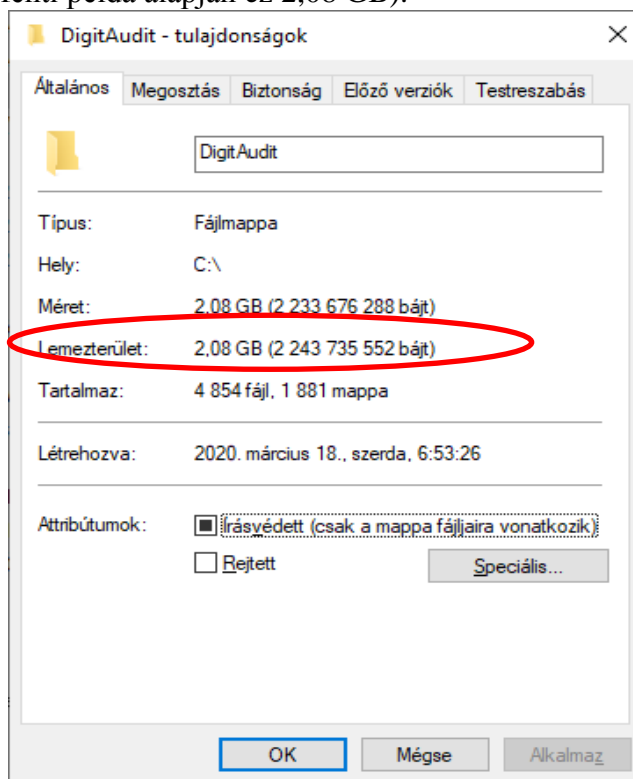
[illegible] példa alapján ez 2,08 GB).

DigitAudit - tulajdonságok

×

Általános | Megosztás | Biztonság | Előző verziók | Testreszabás

DigitAudit

Típus: Fájlmappa

Hely: C:\

Méret: 2,08 GB (2 233 676 288 bájt)

Lemezterület: 2,08 GB (2 243 735 552 bájt)

Tartalmaz: 4 854 fájl, 1 881 mappa

Létrehozva: 2020. március 18., szerda, 6:53:26

Attribútumok: Írásvédett (csak a mappa fájljaira vonatkozik)

Rejtett

Speciális...

OK | Mégse | Alkalmaz